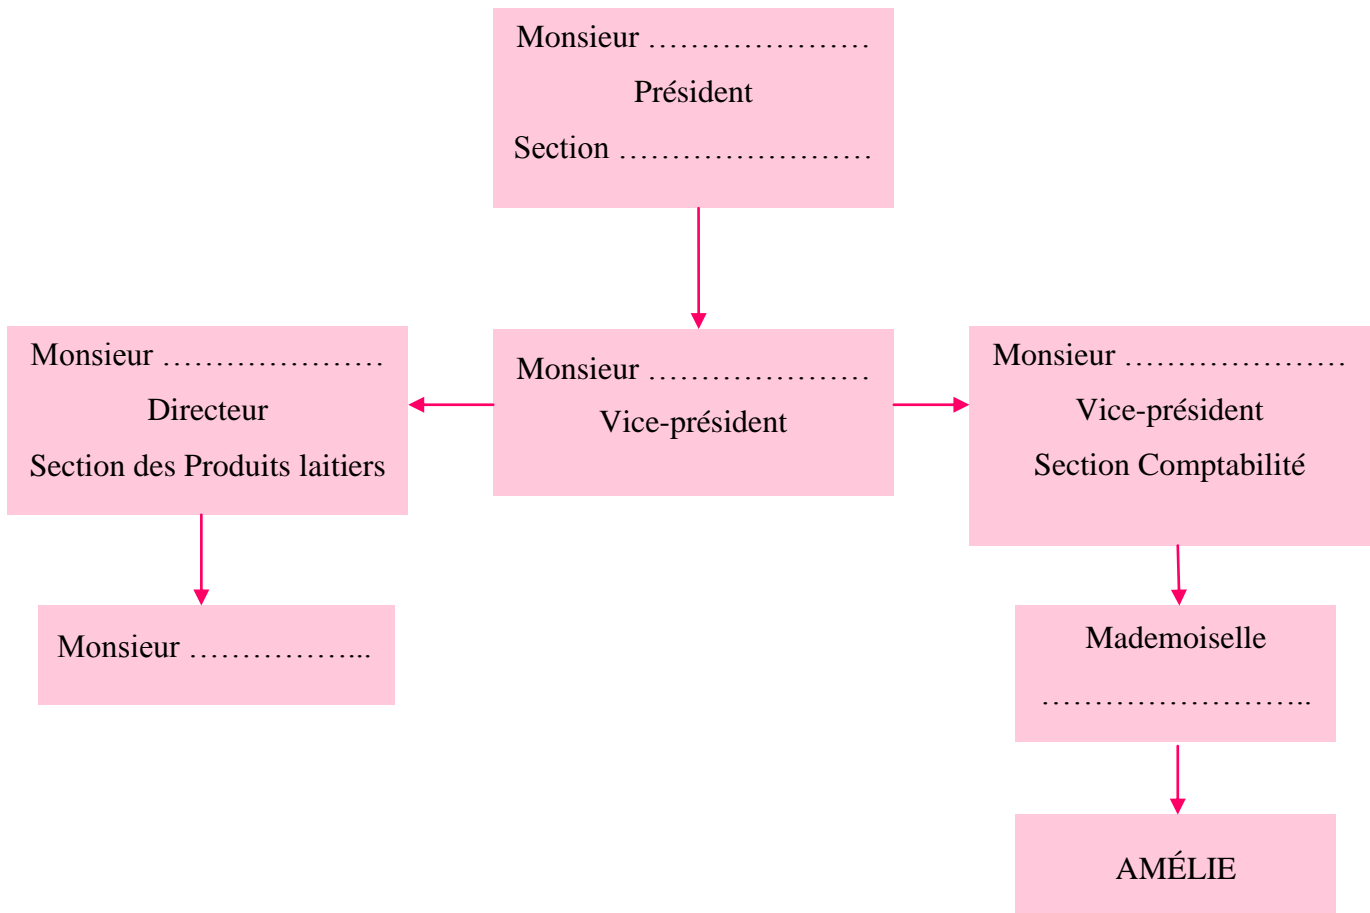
Monsieur …………………
Président
Section ……………………

Monsieur …………………
Directeur
Section des Produits laitiers

Monsieur …………………
Vice-président

Monsieur …………………
Vice-président
Section Comptabilité

Monsieur ……………...

Mademoiselle
……………………..

AMÉLIE